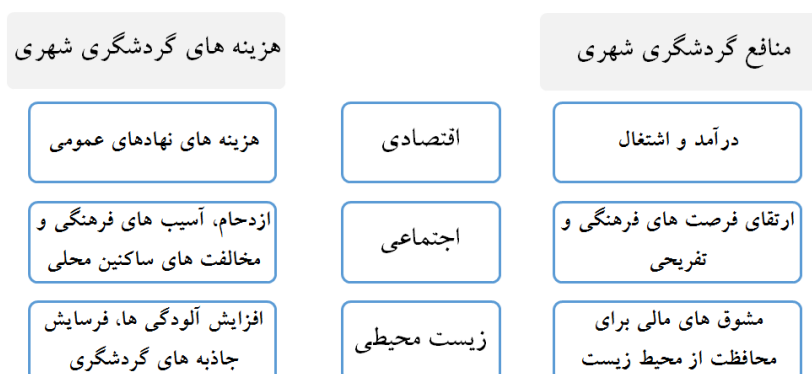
منافع گردشگری شهری

هزینه های گردشگری شهری

درآمد و اشتغال

اقتصادی

هزینه های نهادهای عمومی

ارتقای فرصت های فرهنگی و تفریحی

اجتماعی

ازدحام، آسیب های فرهنگی و مخالفت های ساکنین محلی

مشوق های مالی برای محافظت از محیط زیست

زیست محیطی

افزایش آلودگی ها، فرسایش جاذبه های گردشگری